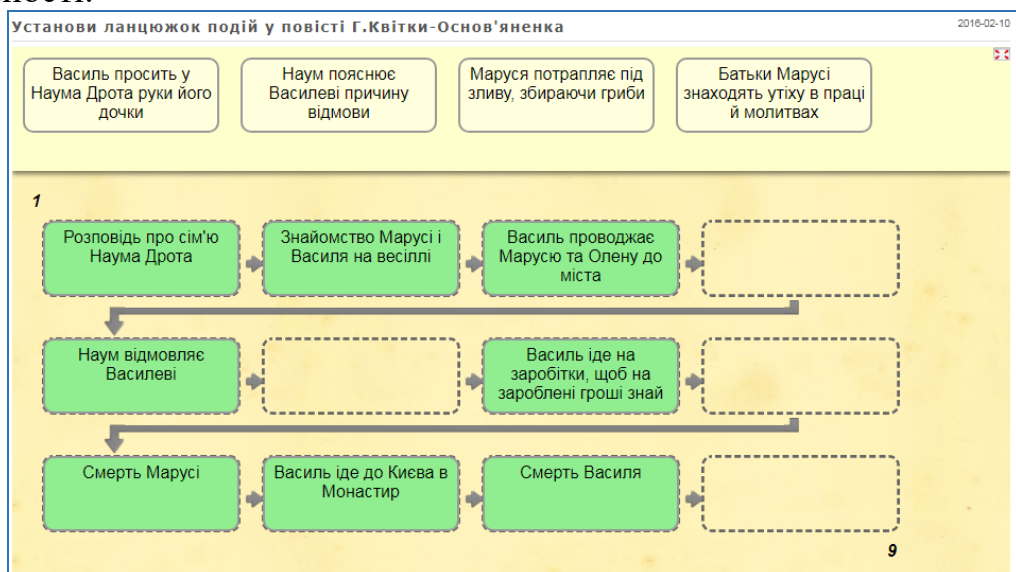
Установи ланцюжок подій у повісті Г.Квітки-Основ'яненка

2016-02-10

Василь просить у Наума Дрота руки його дочки

Наум пояснює Василеві причину відмови

Маруся потрапляє під зливу, збираючи гриби

Батьки Марусі знаходять утіху в праці й молитвах

1

Розповідь про сім'ю Наума Дрота

Знайомство Марусі і Василя на весіллі

Василь проводжає Марусю та Олену до міста

Наум відмовляє Василеві

Василь іде на заробітки, щоб на зароблені гроші знай

Смерть Марусі

Василь іде до Києва в Монастир

Смерть Василя

9